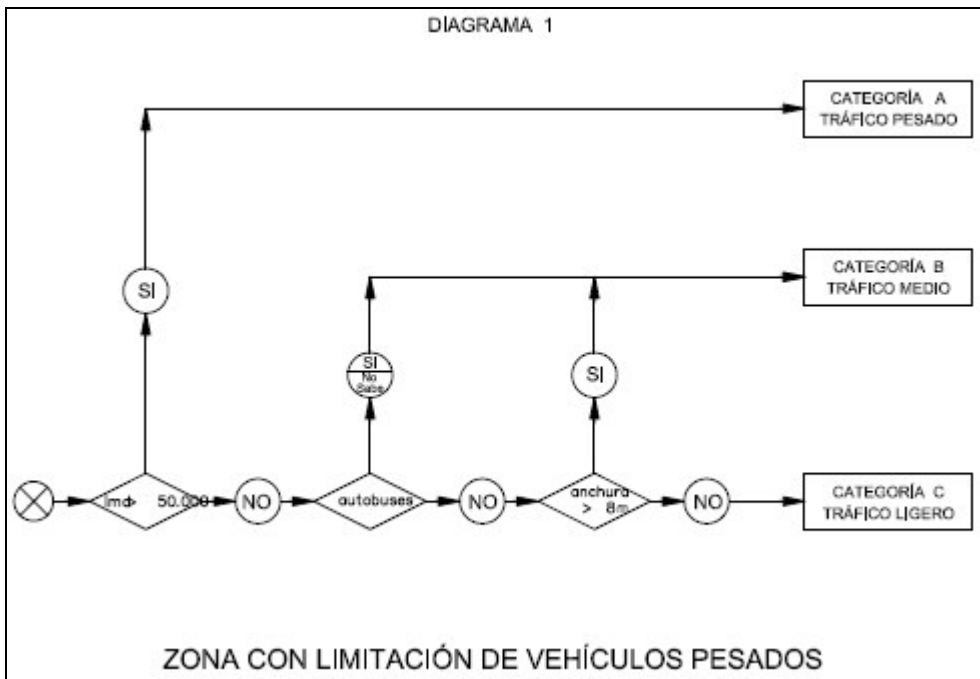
DIAGRAMA 1

CATEGORÍA A
TRÁFICO PESADO

SI

CATEGORÍA B
TRÁFICO MEDIO

SI
No Sabe

SI

imd > 50.000

NO

autobuses

NO

anchura > 8m

NO

CATEGORÍA C
TRÁFICO LIGERO

ZONA CON LIMITACIÓN DE VEHÍCULOS PESADOS